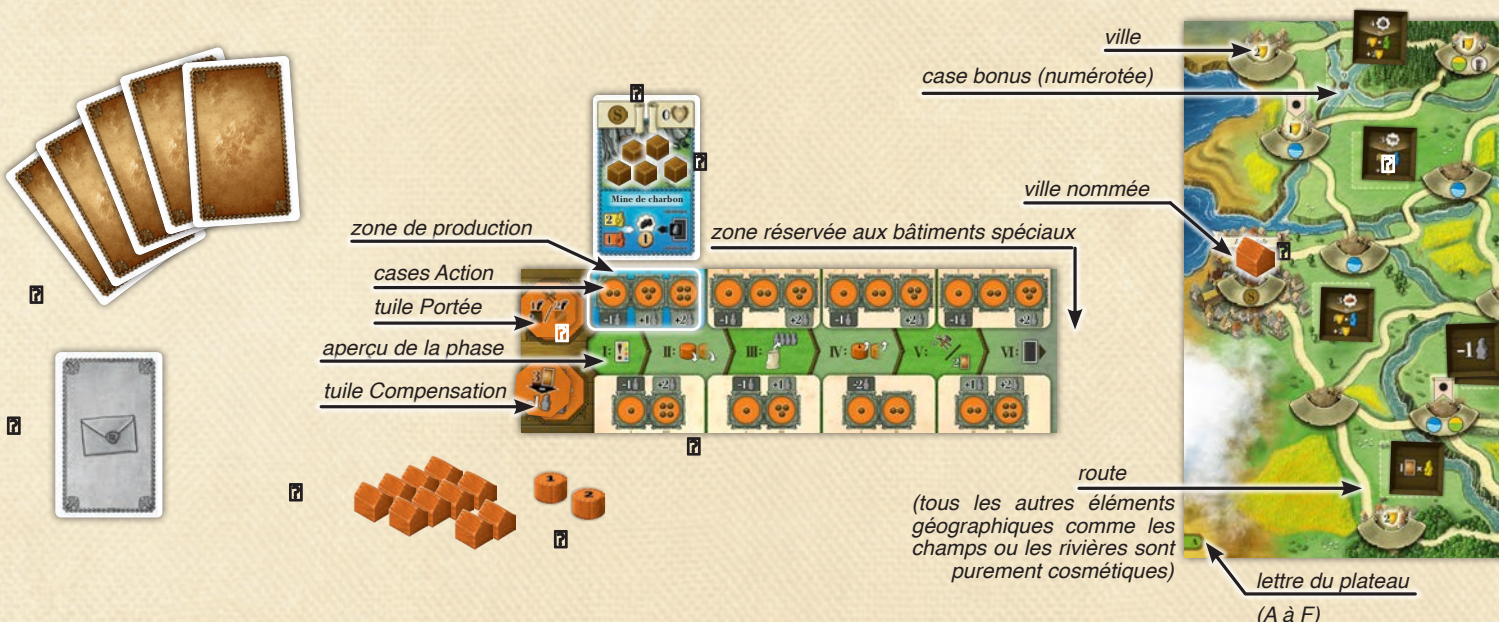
ville

case bonus (numérotée)

ville nommée

Mine de charbon

zone de production

zone réservée aux bâtiments spéciaux

cases Action

tuile Portée

aperçu de la phase

tuile Compensation

I: II: III: IV: V: VI:

route

(tous les autres éléments géographiques comme les champs ou les rivières sont purement cosmétiques)

lettre du plateau

(A à F)